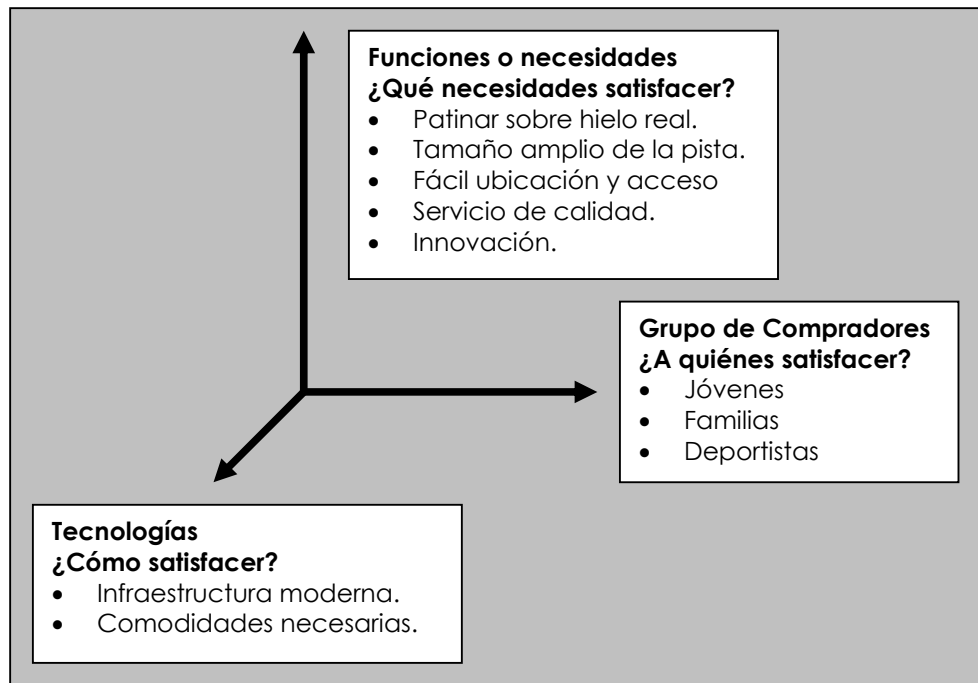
**Funciones o necesidades**
**¿Qué necesidades satisfacer?**
- Patinar sobre hielo real.
- Tamaño amplio de la pista.
- Fácil ubicación y acceso
- Servicio de calidad.
- Innovación.

**Grupo de Compradores**
**¿A quiénes satisfacer?**
- Jóvenes
- Familias
- Deportistas

**Tecnologías**
**¿Cómo satisfacer?**
- Infraestructura moderna.
- Comodidades necesarias.